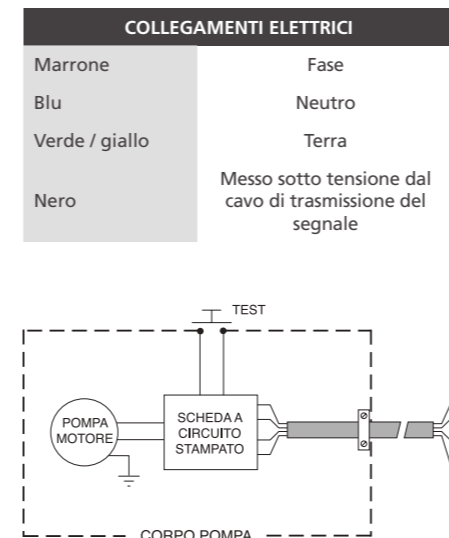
| COLLEGAMENTI ELETTRICI | |
|---|---|
| Marrone | Fase |
| Blu | Neutro |
| Verde / giallo | Terra |
| Nero | Messo sotto tensione dal cavo di trasmissione del segnale |

TEST

POMPA MOTORE

SCHEDA A CIRCUITO STAMPATO

CORPO POMPA